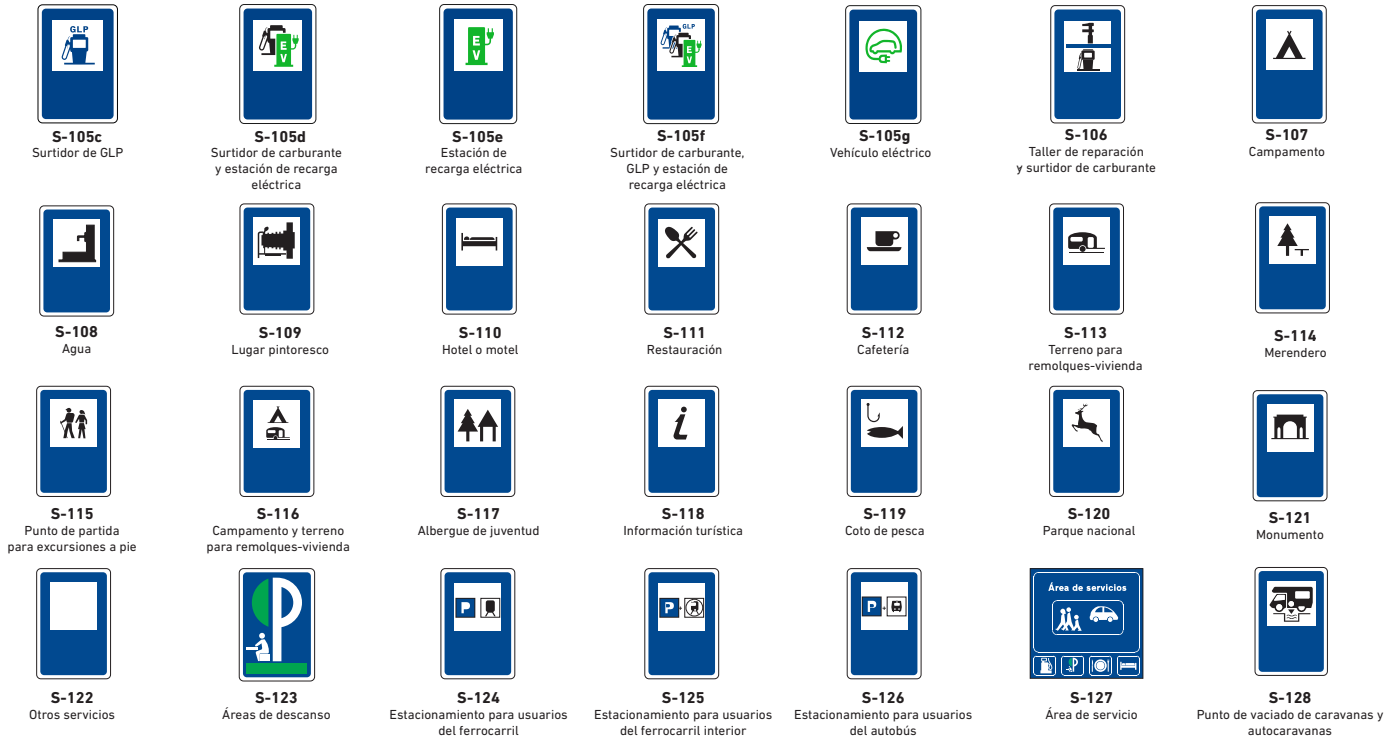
GLP

**S-105c**
Surtidor de GLP

E V

**S-105d**
Surtidor de carburante y estación de recarga eléctrica

E V

**S-105e**
Estación de recarga eléctrica

GLP E V

**S-105f**
Surtidor de carburante, GLP y estación de recarga eléctrica

**S-105g**
Vehículo eléctrico

**S-106**
Taller de reparación y surtidor de carburante

**S-107**
Campamento

**S-108**
Agua

**S-109**
Lugar pintoresco

**S-110**
Hotel o motel

**S-111**
Restauración

**S-112**
Cafetería

**S-113**
Terreno para remolques-vivienda

**S-114**
Merendero

**S-115**
Punto de partida para excursiones a pie

**S-116**
Campamento y terreno para remolques-vivienda

**S-117**
Albergue de juventud

i

**S-118**
Información turística

**S-119**
Coto de pesca

**S-120**
Parque nacional

**S-121**
Monumento

**S-122**
Otros servicios

P

**S-123**
Áreas de descanso

P

**S-124**
Estacionamiento para usuarios del ferrocarril

P

**S-125**
Estacionamiento para usuarios del ferrocarril interior

P

**S-126**
Estacionamiento para usuarios del autobús

Área de servicios

P

**S-127**
Área de servicio

**S-128**
Punto de vaciado de caravanas y autocaravanas